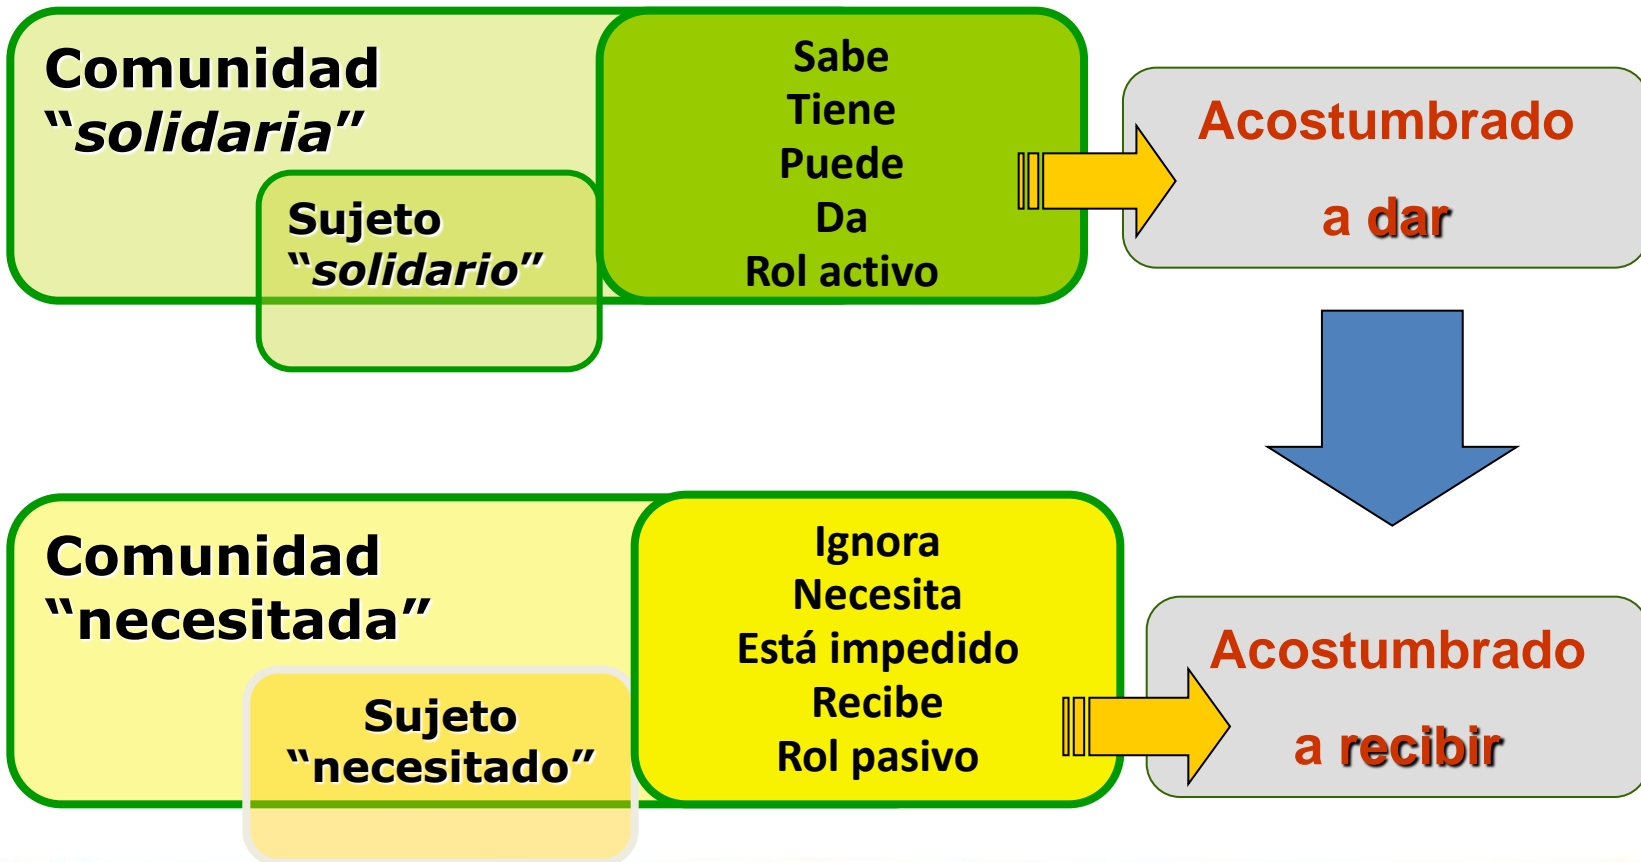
Comunidad "solidaria"

Sujeto "solidario"

Sabe
Tiene
Puede
Da
Rol activo

Acostumbrado a dar

Comunidad "necesitada"

Sujeto "necesitado"

Ignora
Necesita
Está impedido
Recibe
Rol pasivo

Acostumbrado a recibir